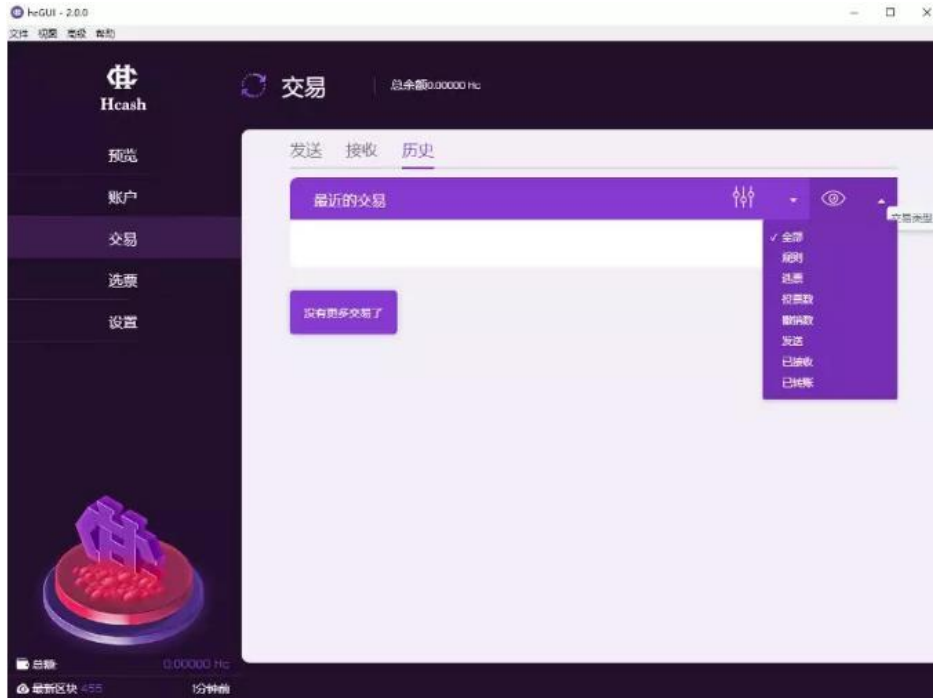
HcGUI - 2.0.0
文件 视图 高级 帮助

Hcash

预览
账户
交易
选票
设置

交易
总余额0.00000 Hc

发送 接收 历史

最近的交易

交易类型

✓ 全部
常规
选票
投票数
撤销数
发送
已接收
已转账

没有更多交易了

总额 0.00000 Hc
最新区块 455 1分钟前